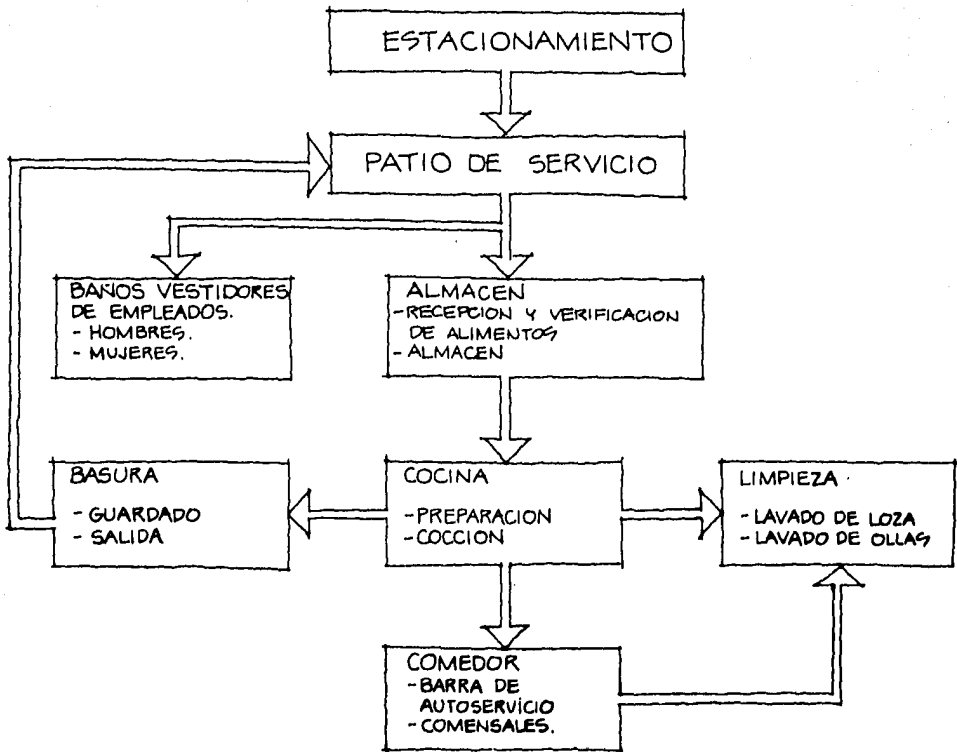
ESTACIONAMIENTO

PATIO DE SERVICIO

BAÑOS VESTIDORES DE EMPLEADOS.
- HOMBRES.
- MUJERES.

ALMACEN
- RECEPCION Y VERIFICACION DE ALIMENTOS
- ALMACEN

BASURA
- GUARDADO
- SALIDA

COCINA
- PREPARACION
- COCCION

LIMPIEZA
- LAVADO DE LOZA
- LAVADO DE OLLAS

COMEDOR
- BARRA DE AUTOSERVICIO
- COMENSALES.